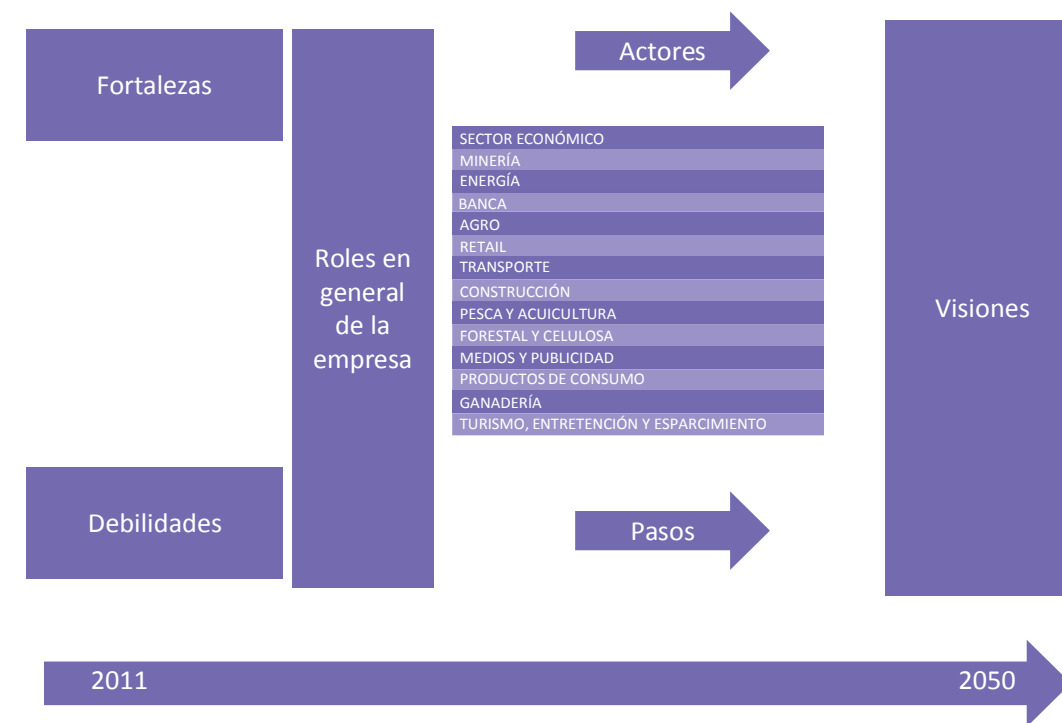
Fortalezas

Debilidades

Roles en general de la empresa

Actores

| SECTOR ECONÓMICO |
|---|
| MINERÍA |
| ENERGÍA |
| BANCA |
| AGRO |
| RETAIL |
| TRANSPORTE |
| CONSTRUCCIÓN |
| PESCA Y ACUICULTURA |
| FORESTAL Y CELULOSA |
| MEDIOS Y PUBLICIDAD |
| PRODUCTOS DE CONSUMO |
| GANADERÍA |
| TURISMO, ENTRETENCIÓN Y ESPARCIMIENTO |

Pasos

Visiones

2011

2050